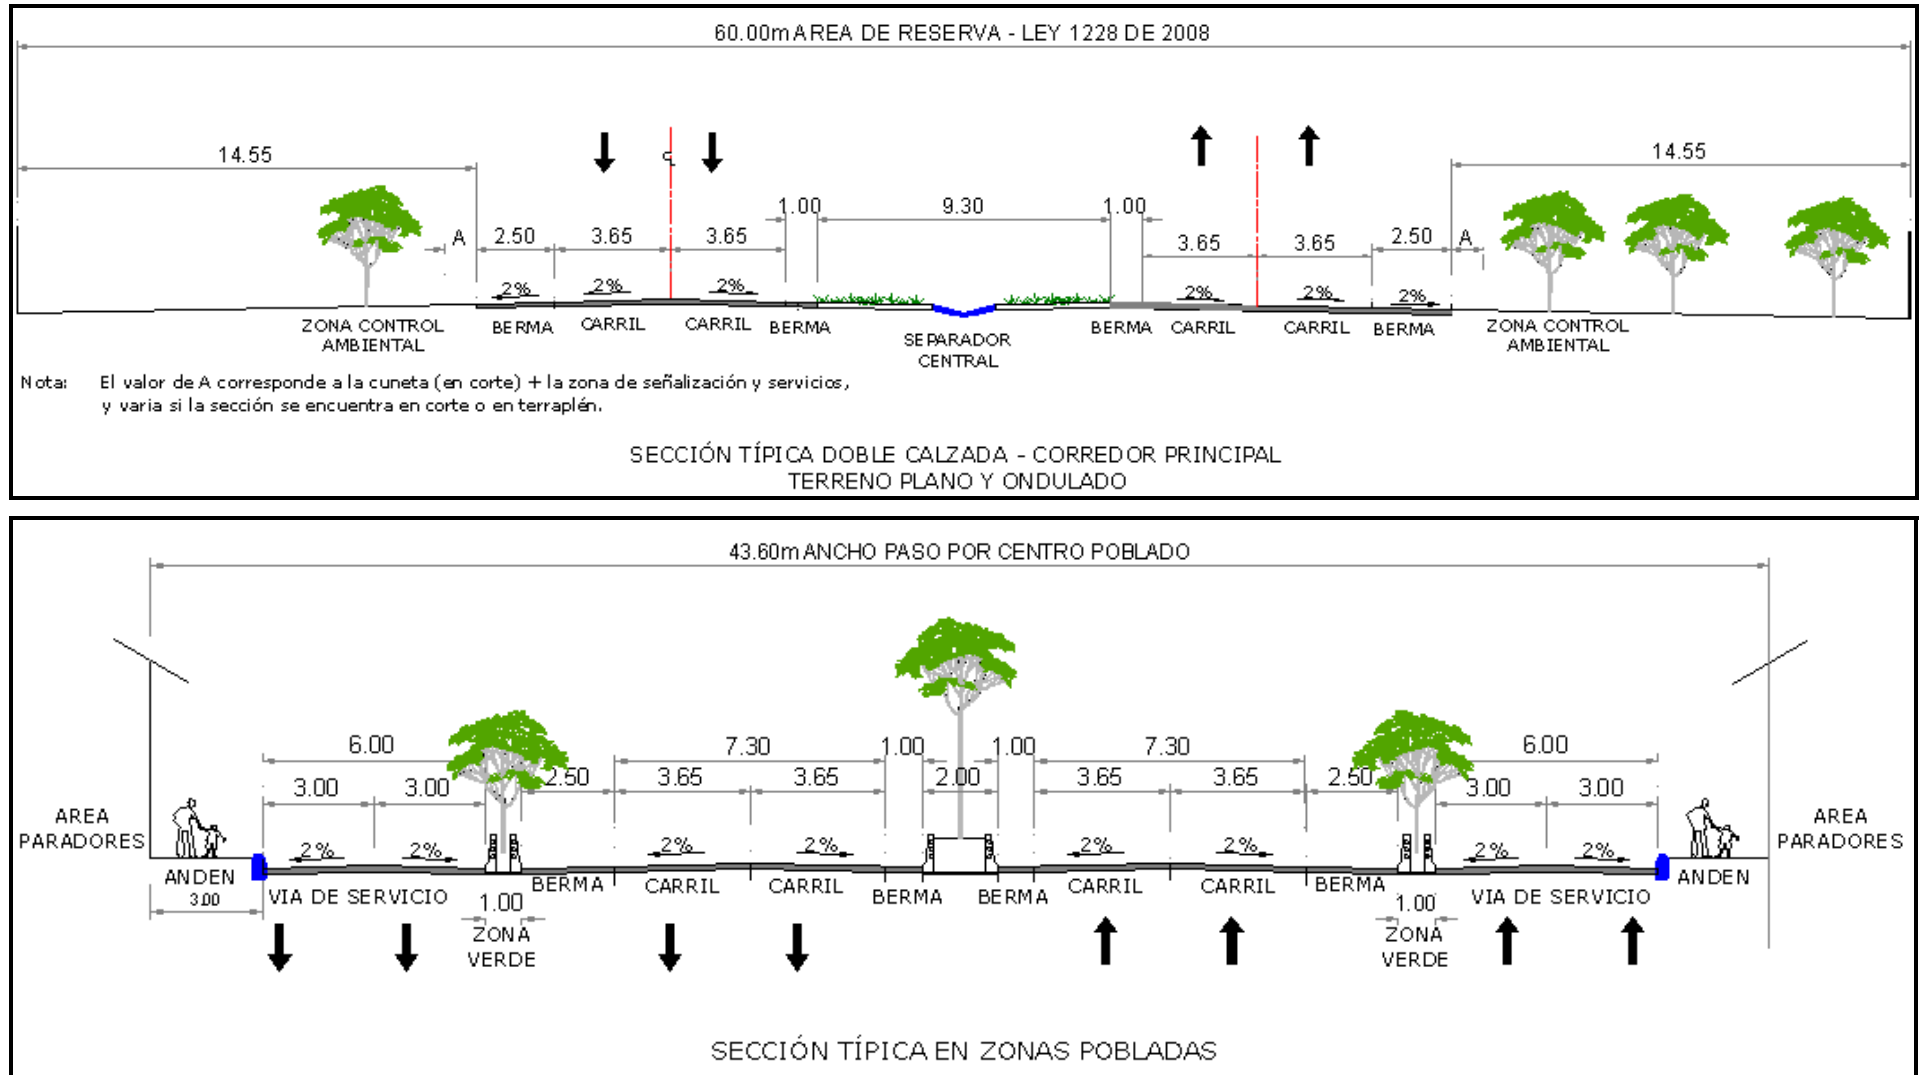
60.00m AREA DE RESERVA - LEY 1228 DE 2008

14.55
A 2.50 3.65 3.65 1.00 9.30 1.00 3.65 3.65 2.50 A
14.55

2% 2% 2% 2% 2% 2%

ZONA CONTROL AMBIENTAL
BERMA
CARRIL
CARRIL
BERMA
SEPARADOR CENTRAL
BERMA
CARRIL
CARRIL
BERMA
ZONA CONTROL AMBIENTAL

Nota: El valor de A corresponde a la cuneta (en corte) + la zona de señalización y servicios, y varia si la sección se encuentra en corte o en terraplén.

SECCIÓN TÍPICA DOBLE CALZADA - CORREDOR PRINCIPAL
TERRENO PLANO Y ONDULADO

43.60m ANCHO PASO POR CENTRO POBLADO

6.00 7.30 1.00 1.00 7.30 6.00
3.00 3.00 2.50 3.65 3.65 2.00 3.65 3.65 2.50 3.00 3.00

AREA PARADORES
2% 2% 2% 2% 2% 2% 2% 2%
AREA PARADORES

ANDEN
3.00
VIA DE SERVICIO
1.00
ZONA VERDE
BERMA
CARRIL
CARRIL
BERMA
BERMA
CARRIL
CARRIL
BERMA
1.00
ZONA VERDE
VIA DE SERVICIO
ANDEN

SECCIÓN TÍPICA EN ZONAS POBLADAS